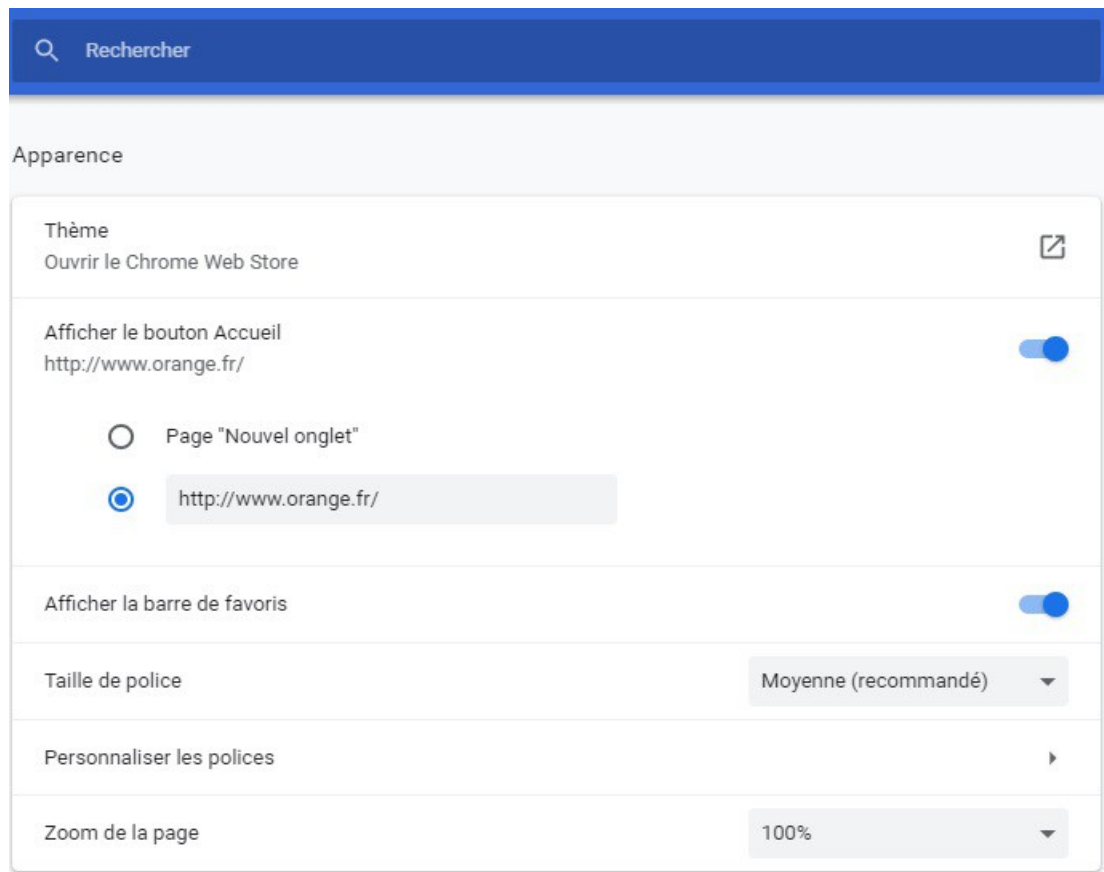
Rechercher

Apparence

Thème
Ouvrir le Chrome Web Store

Afficher le bouton Accueil
http://www.orange.fr/

Page "Nouvel onglet"

http://www.orange.fr/

Afficher la barre de favoris

Taille de police
Moyenne (recommandé)

Personnaliser les polices

Zoom de la page
100%